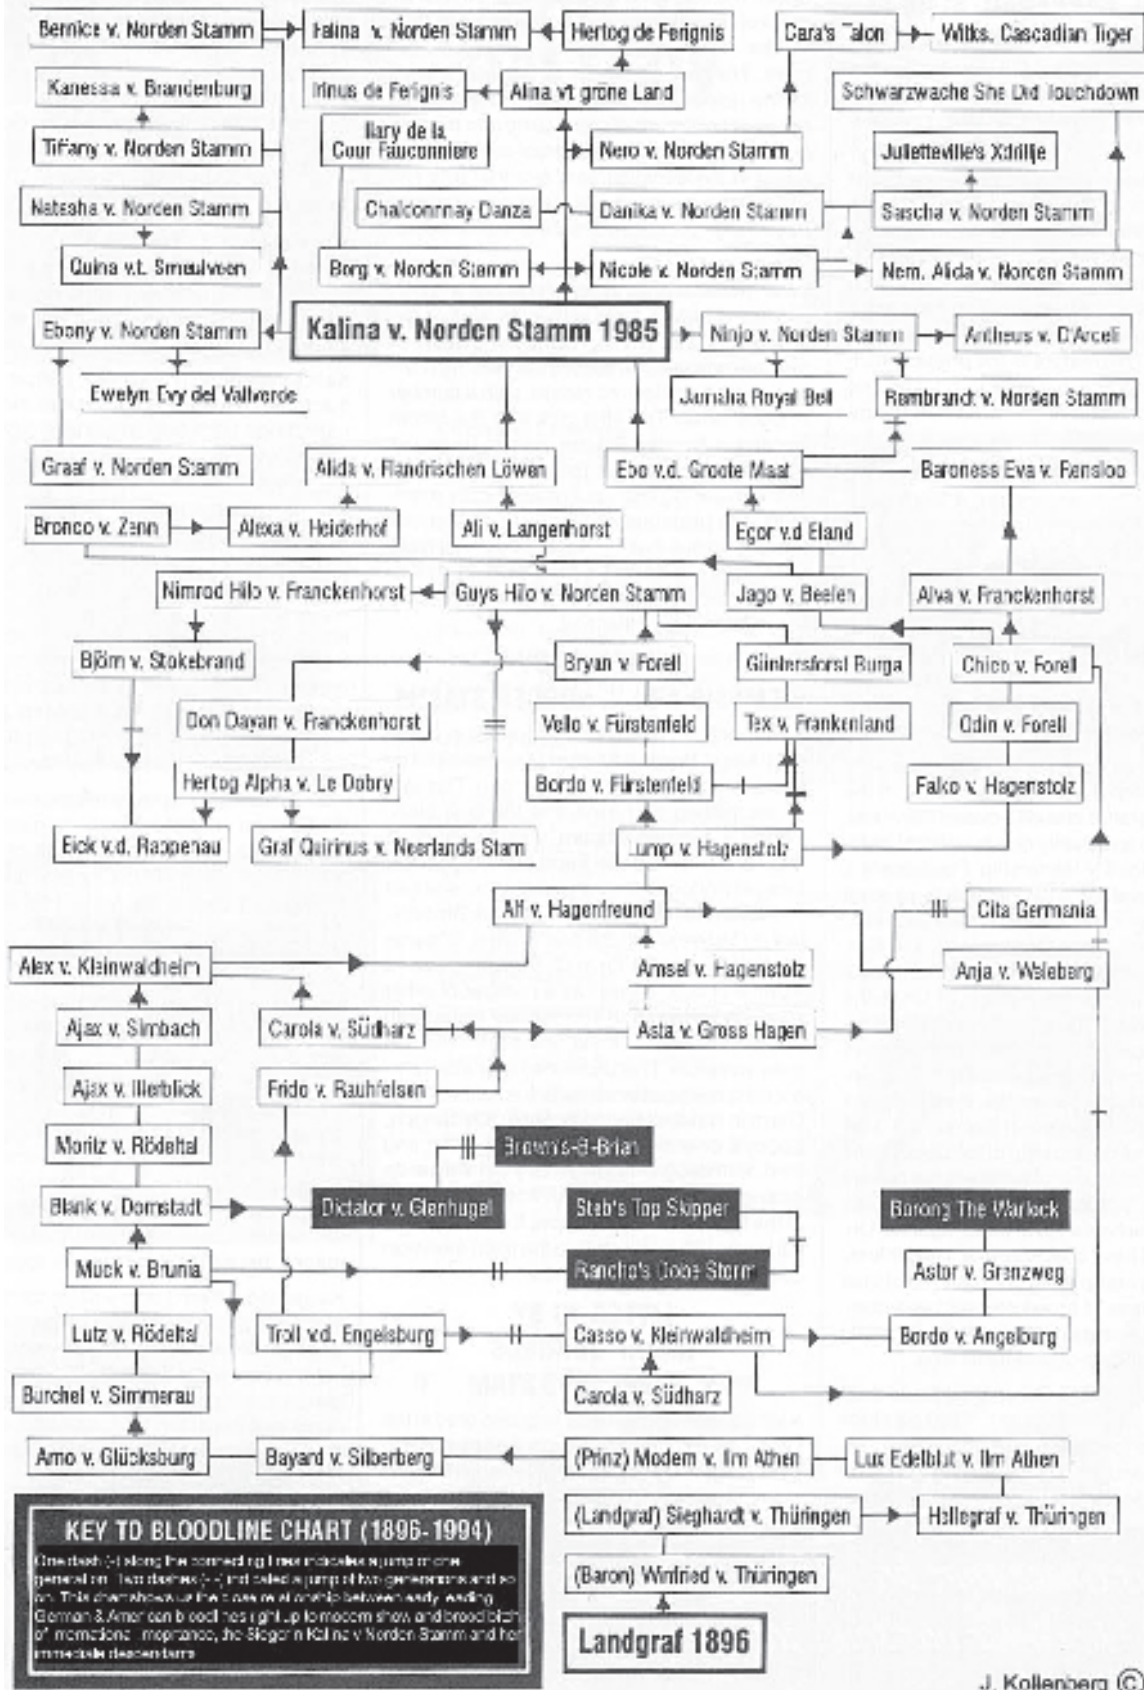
Bernice v. Norden Stamm

Falina v. Norden Stamm

Hertog de Ferignis

Cara's Talon

Witks. Cascadian Tiger

Kanessa v. Brandenburg

Irinus de Ferignis

Alina v.t grone Land

Schwarzwache She Did Touchdown

Tiffany v. Norden Stamm

Ilary de la Cour Fauconniere

Nero v. Norden Stamm

Juletteville's Xdrilje

Natasha v. Norden Stamm

Chalconnay Danza

Danika v. Norden Stamm

Sascha v. Norden Stamm

Quina v.t. Smeulveen

Borg v. Norden Stamm

Nicole v. Norden Stamm

Nem. Alida v. Norden Stamm

Ebony v. Norden Stamm

Kalina v. Norden Stamm 1985

Ninjo v. Norden Stamm

Antheus v. D'Arceli

Ewelyn Evy del Vallverde

Jamaha Royal Bell

Rembrandt v. Norden Stamm

Graaf v. Norden Stamm

Alida v. Flandrischen Löwen

Ebo v.d. Groote Maat

Baroness Eva v. Rensloo

Bronco v. Zenn

Alexa v. Heiderhof

Ali v. Langenhorst

Egor v.d Eland

Nimrod Hilo v. Franckenhorst

Guys Hilo v. Norden Stamm

Jago v. Beelen

Alva v. Franckenhorst

Björn v. Stokebrand

Bryan v. Forell

Glinlersforst Burga

Chico v. Forell

Don Dayan v. Franckenhorst

Vello v. Fürstenfeld

Tex v. Frankenland

Odin v. Forell

Hertog Alpha v. Le Dobry

Bordo v. Fürstenfeld

Falko v. Hagenstolz

Eick v.d. Rappenau

Graf Quirinus v. Neerlands Stam

Lump v. Hagenstolz

Alf v. Hagenfreund

Cita Germania

Alex v. Kleinwaldheim

Amsel v. Hagenstolz

Anja v. Waleberg

Ajax v. Simbach

Carola v. Südharz

Asta v. Gross Hagen

Ajax v. Illerblick

Frido v. Rauhfelsen

Moritz v. Rödeltal

Brown's-B-Brian

Blank v. Domstadt

Dictator v. Glenhugel

Steb's Top Skipper

Borong The Warlock

Muck v. Brunia

Rancho's Dobe Storm

Astor v. Grenzweg

Lutz v. Rödeltal

Troll v.d. Engelsburg

Casso v. Kleinwaldheim

Bordo v. Angelburg

Burchel v. Simmerau

Carola v. Südharz

Arno v. Glücksburg

Bayard v. Silberberg

(Prinz) Modem v. Ilm Athen

Lux Edelblut v. Ilm Athen

KEY TO BLOODLINE CHART (1896-1994)

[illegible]

(Landgraf) Sieghardt v. Thüringen

Hellegraf v. Thüringen

(Baron) Winfried v. Thüringen

Landgraf 1896

J. Kollenberg ©